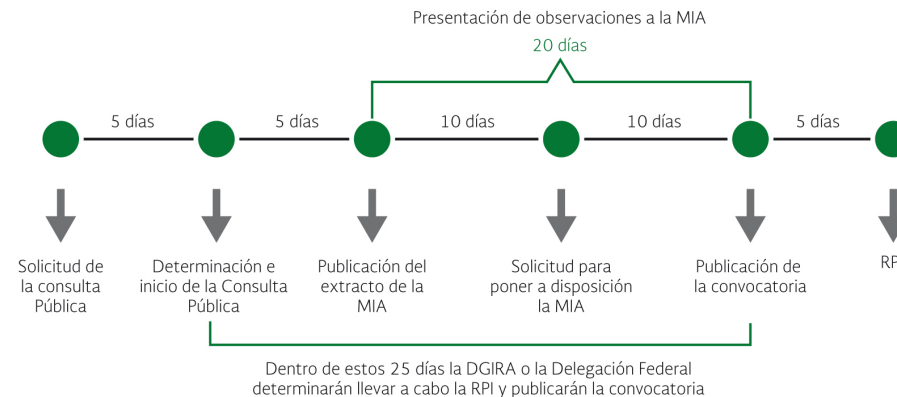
Presentación de observaciones a la MIA

20 días

5 días

5 días

10 días

10 días

5 días

Solicitud de la consulta Pública

Determinación e inicio de la Consulta Pública

Publicación del extracto de la MIA

Solicitud para poner a disposición la MIA

Publicación de la convocatoria

RP

Dentro de estos 25 días la DGIRA o la Delegación Federal determinarán llevar a cabo la RPI y publicarán la convocatoria